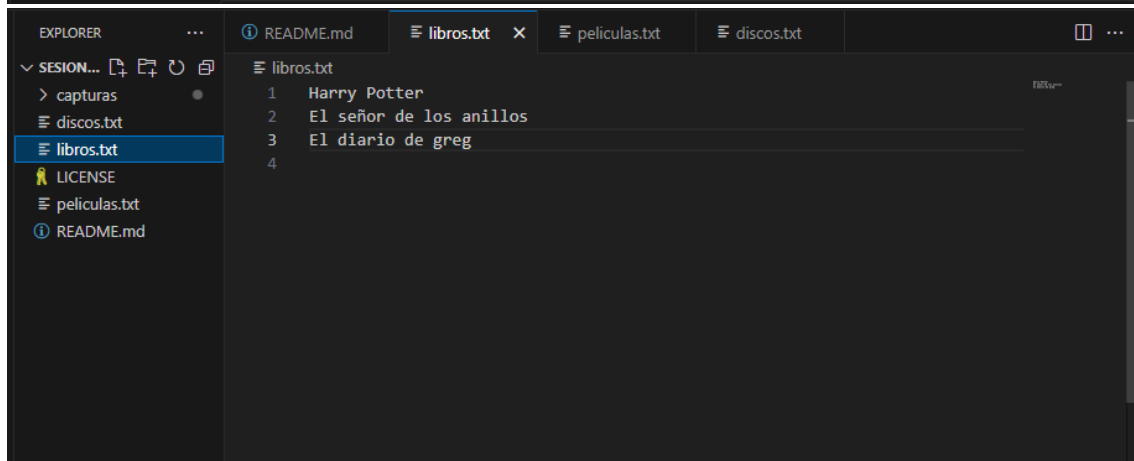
EXPLORER ...
SESION...
capturas
discos.txt
libros.txt
LICENSE
peliculas.txt
README.md

README.md
libros.txt ×
peliculas.txt
discos.txt

libros.txt
1 Harry Potter
2 El señor de los anillos
3 El diario de greg
4